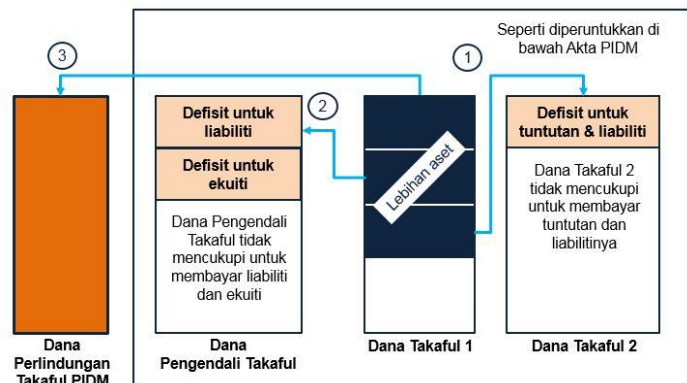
Seperti diperuntukkan di bawah Akta PIDM

3

1

2

Defisit untuk liabiliti

Defisit untuk ekuiti

Dana Pengendali Takaful tidak mencukupi untuk membayar liabiliti dan ekuiti

Lebihan aset

Defisit untuk tuntutan & liabiliti

Dana Takaful 2 tidak mencukupi untuk membayar tuntutan dan liabilitinya

Dana Perlindungan Takaful PIDM

Dana Pengendali Takaful

Dana Takaful 1

Dana Takaful 2